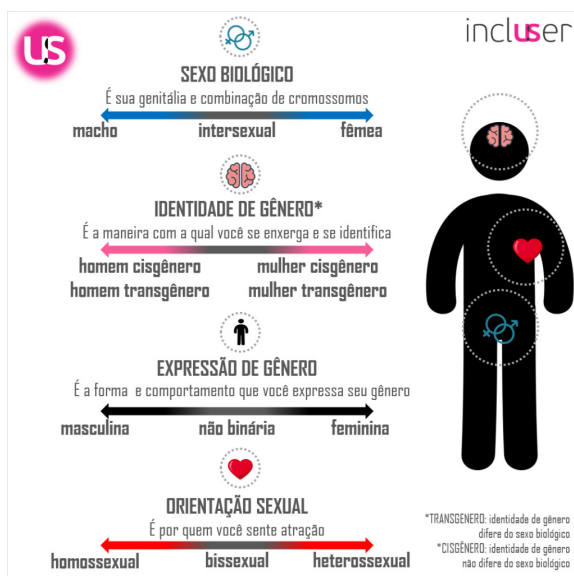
US

incluser

SEXO BIOLÓGICO

É sua genitália e combinação de cromossomos

macho intersexual fêmea

IDENTIDADE DE GÊNERO*

É a maneira com a qual você se enxerga e se identifica

homem cisgênero mulher cisgênero
homem transgênero mulher transgênero

EXPRESSÃO DE GÊNERO

É a forma e comportamento que você expressa seu gênero

masculina não binária feminina

ORIENTAÇÃO SEXUAL

É por quem você sente atração

homossexual bissexual heterossexual

*TRANSGENERO: identidade de gênero difere do sexo biológico
*CISGÊNERO: identidade de gênero não difere do sexo biológico